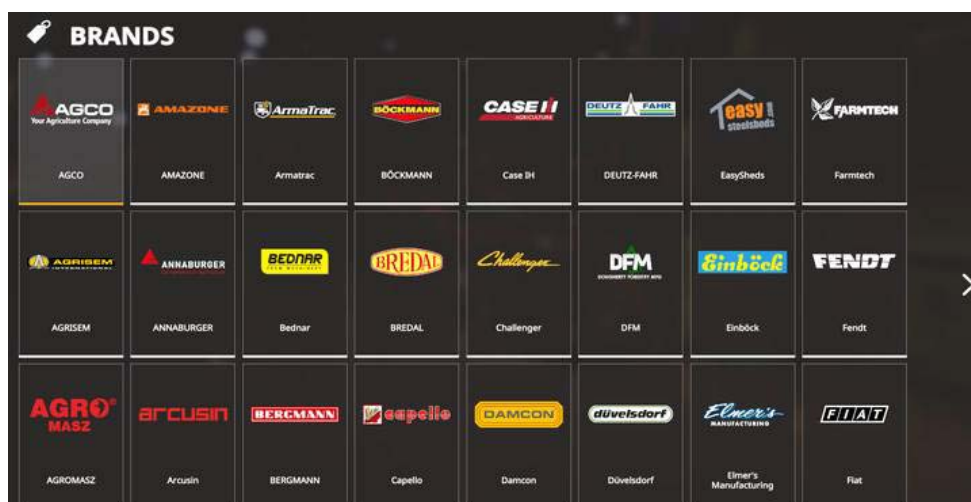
BRANDS

AGCO
Your Agriculture Company
AGCO

AMAZONE
AMAZONE

ArmaTrac
Armatrac

BÖCKMANN
BÖCKMANN

CASE IH
AGRICULTURE
Case IH

DEUTZ-FAHR
DEUTZ-FAHR

easy steelsheds
EasySheds

FARMTECH
Farmtech

AGRISEM INTERNATIONAL
AGRISEM

ANNABURGER
ANNABURGER

BEDNAR
Bednar

BREDAL
BREDAL

Challenger
Challenger

DFM
DFM

Einböck
Einböck

FENDT
Fendt

AGRO MASZ
AGROMASZ

arcusin
Arcusin

BERGMANN
BERGMANN

capello
Capello

DAMCON
Damcon

düvelsdorf
Düvelsdorf

Elmer's MANUFACTURING
Elmer's Manufacturing

FIAT
Fiat